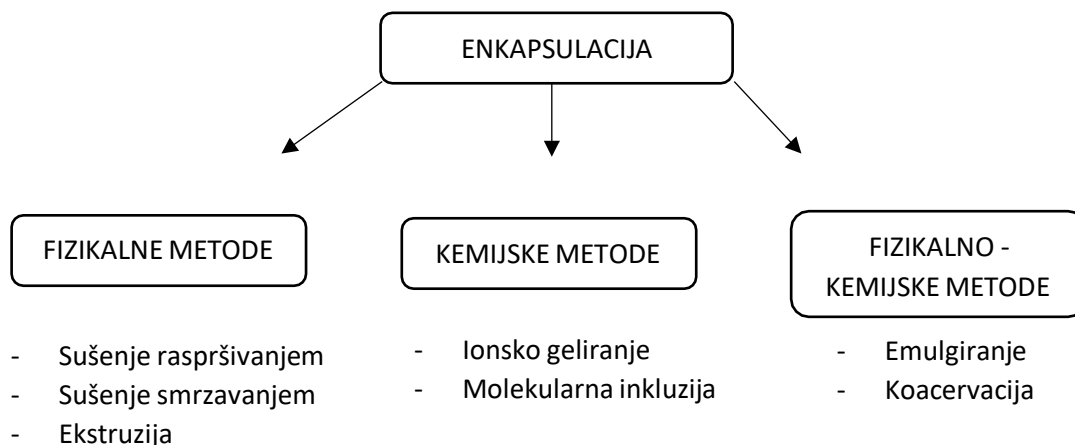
ENKAPSULACIJA

FIZIKALNE METODE

- Sušenje raspršivanjem
- Sušenje smrzavanjem
- Ekstruzija

KEMIJSKE METODE

- Ionsko geliranje
- Molekularna inkluzija

FIZIKALNO - KEMIJSKE METODE

- Emulgiranje
- Koacervacija